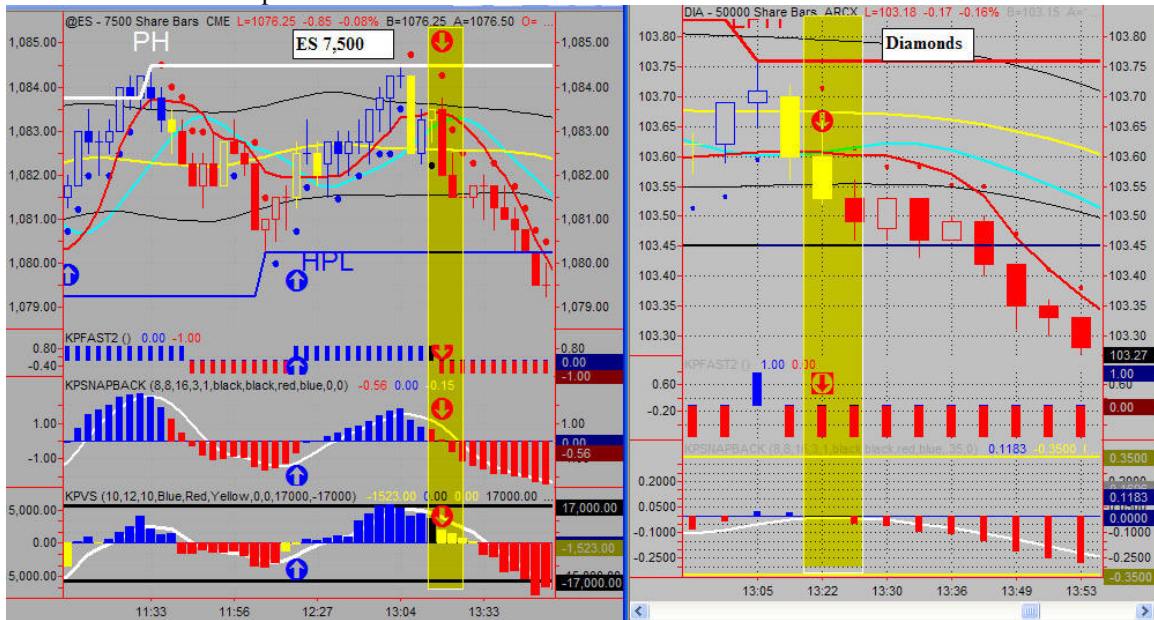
@ES - 7500 Share Bars CME L=1076.25 -0.85 -0.08% B=1076.25 A=1076.50 O=

ES 7,500

PH

HPL

1,085.00
1,084.00
1,083.00
1,082.00
1,081.00
1,080.00
1,079.00

1,085.00
1,084.00
1,083.00
1,082.00
1,081.00
1,080.00
1,079.00

KPFAST2 () 0.00 -1.00
0.80
-0.40
0.00
-1.00

KPSNAPBACK (8,8,16,3,1,black,black,red,blue,0,0) -0.56 0.00 -0.15
1.00
-1.00
0.00
-0.56

KPVS (10,12,10,Blue,Red,Yellow,0,0,17000,-17000) -1523.00 0.00 0.00 17000.00
5,000.00
0.00
5,000.00
17,000.00
-1,523.00
-17,000.00

11:33 11:56 12:27 13:04 13:33

DIA - 50000 Share Bars ARCX L=103.18 -0.17 -0.16% B=103.15 A=

Diamonds

103.80
103.75
103.70
103.65
103.60
103.55
103.50
103.45
103.40
103.35
103.30

103.80
103.75
103.70
103.65
103.60
103.55
103.50
103.45
103.40
103.35
103.30
103.27

KPFAST2 () 1.00 0.00
0.60
-0.20
1.00
0.60
0.00

KPSNAPBACK (8,8,16,3,1,black,black,red,blue,35,0) 0.1183 -0.3500
0.2000
0.0500
-0.1000
-0.2500
0.3500
0.1183
0.0000
-0.3500

13:05 13:22 13:30 13:36 13:49 13:53